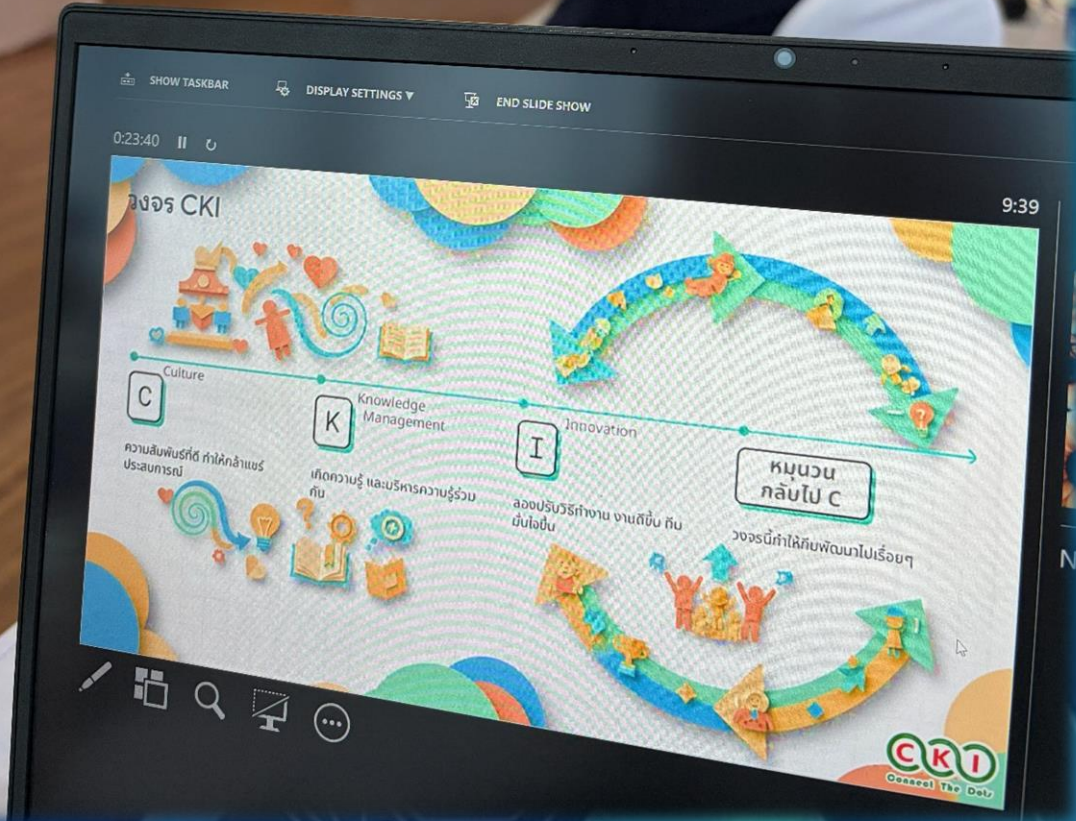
SHOW TASKBAR
DISPLAY SETTINGS ▾
END SLIDE SHOW

0:23:40

9:39

วงจร CKI

C
Culture
ความสัมพันธ์ที่ดี ทำให้กล้าแชร์ประสบการณ์

K
Knowledge Management
เกิดความรู้ และบริหารความรู้ร่วมกัน

I
Innovation
ลองปรับวิธีทำงาน งานดีขึ้น ทีมมั่นใจขึ้น

หมุนวนกลับไป C
วงจรนี้ทำให้ทีมพัฒนาไปเรื่อยๆ

CKI
Connect The Dots